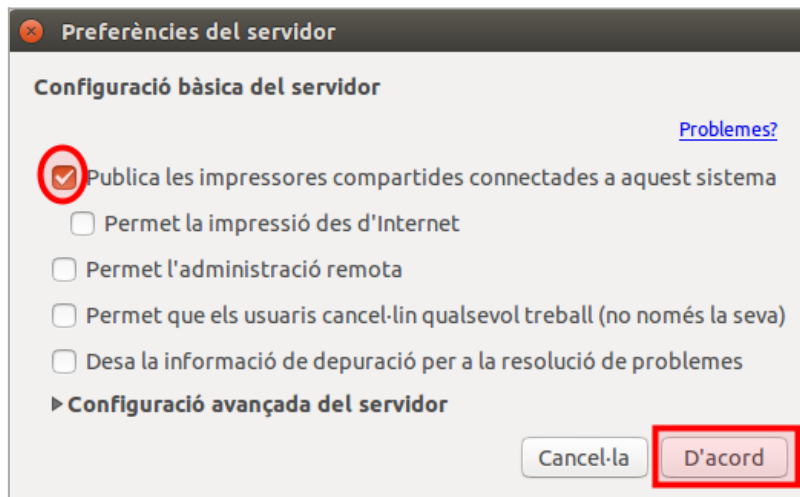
Preferències del servidor

Configuració bàsica del servidor

Problemes?

Publica les impressores compartides connectades a aquest sistema

Permet la impressió des d'Internet

Permet l'administració remota

Permet que els usuaris cancel·lin qualsevol treball (no només la seva)

Desa la informació de depuració per a la resolució de problemes

Configuració avançada del servidor

Cancel·la

D'acord